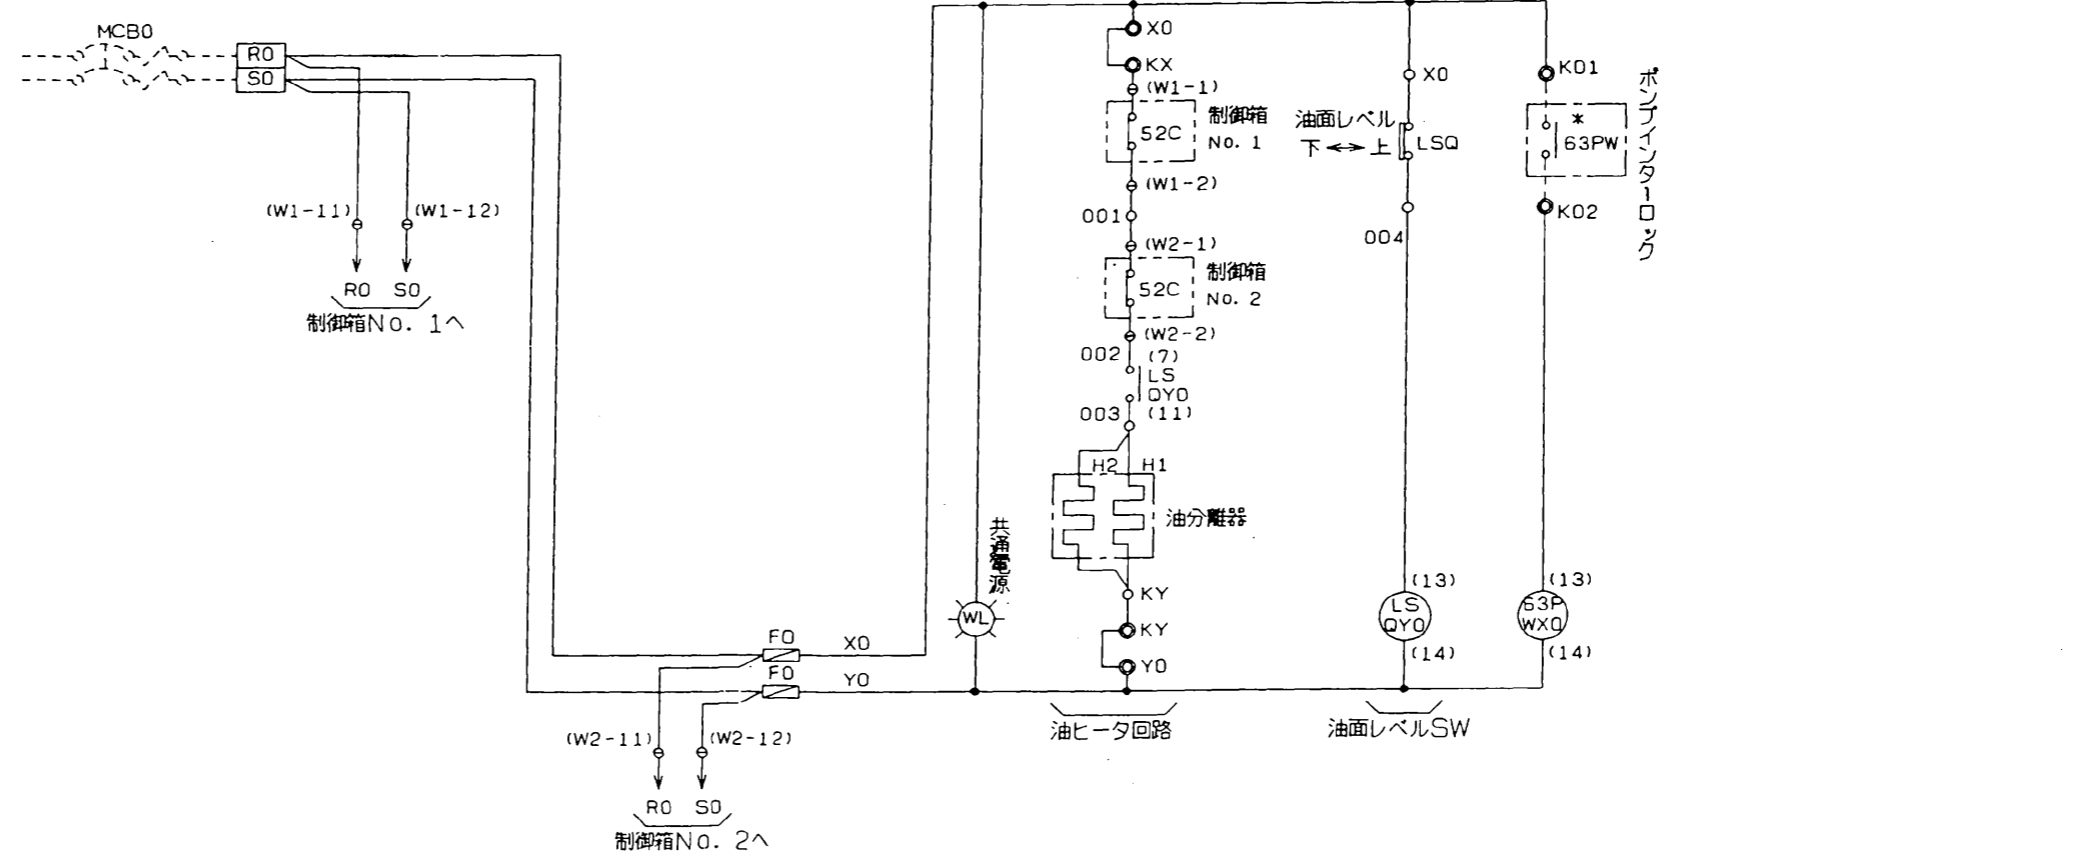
MCB0
R0
S0
(W1-11)
(W1-12)
R0 S0
制御箱No. 1へ

X0
KX
(W1-1)
52C
制御箱 No. 1
(W1-2)
001
(W2-1)
52C
制御箱 No. 2
(W2-2)
002
(7)
LS
QY0
003
(11)
H2 H1
油分離器
KY
KY
Y0

共通電源
WL

X0
油面レベル
下 ↔ 上
LSQ
004
(13)
LS
QY0
(14)

K01
*
63PW
K02
ポンプインターロック
(13)
63P
WX0
(14)

F0
X0
F0
Y0
(W2-11)
(W2-12)
R0 S0
制御箱No. 2へ

油ヒータ回路
油面レベルSW